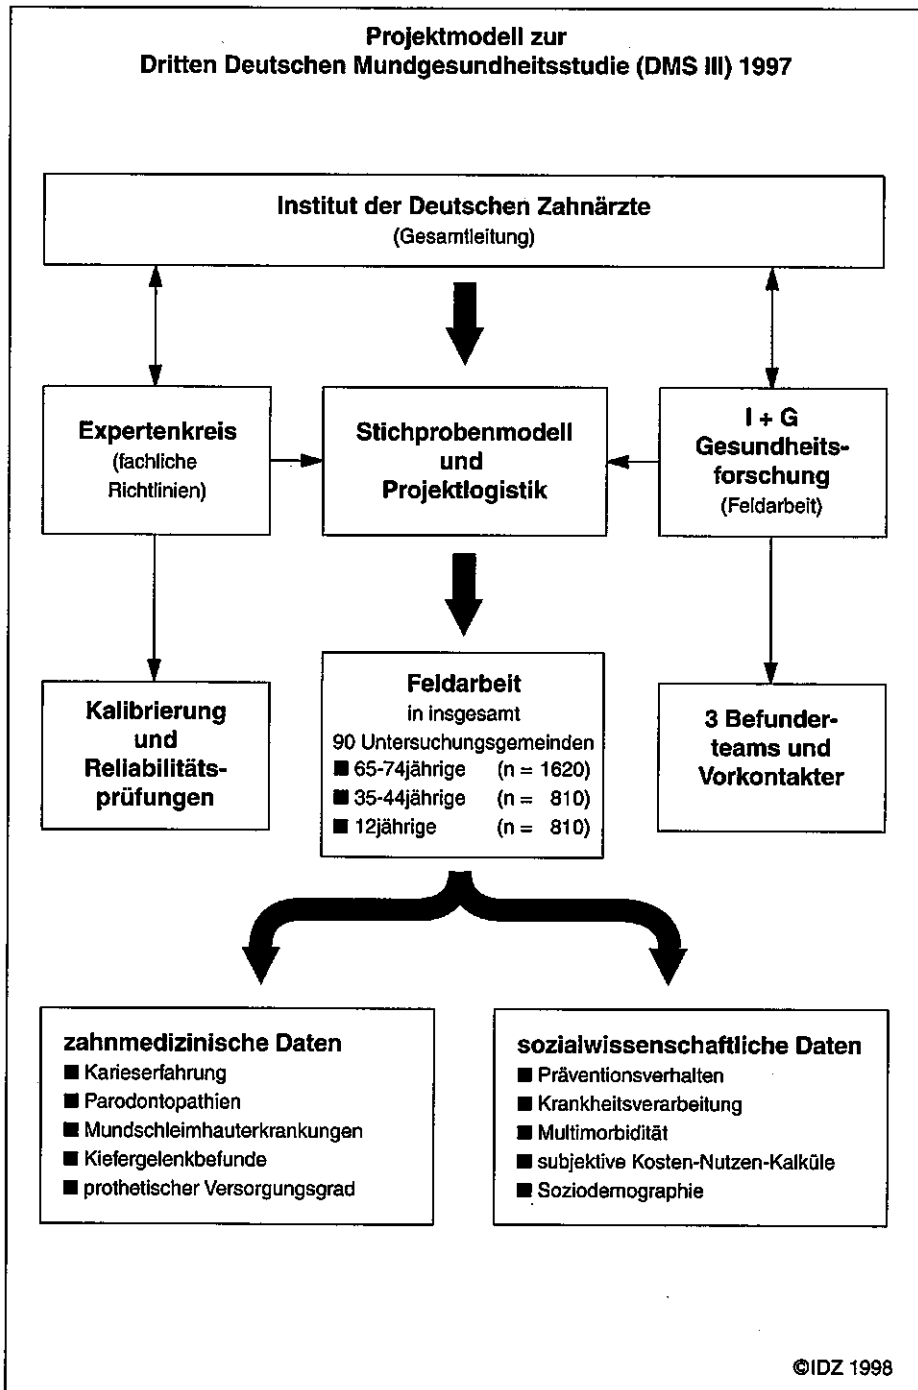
Projektmodell zur
Dritten Deutschen Mundgesundheitsstudie (DMS III) 1997

Institut der Deutschen Zahnärzte
(Gesamtleitung)

Expertenkreis
(fachliche Richtlinien)

Stichprobenmodell und Projektlogistik

I + G Gesundheitsforschung
(Feldarbeit)

Kalibrierung und Reliabilitätsprüfungen

Feldarbeit
in insgesamt
90 Untersuchungsgemeinden
■ 65-74jährige (n = 1620)
■ 35-44jährige (n = 810)
■ 12jährige (n = 810)

3 Befunderteams und Vorkontakter

zahnmedizinische Daten
■ Karieserfahrung
■ Parodontopathien
■ Mundschleimhauterkrankungen
■ Kiefergelenkbefunde
■ prothetischer Versorgungsgrad

sozialwissenschaftliche Daten
■ Präventionsverhalten
■ Krankheitsverarbeitung
■ Multimorbidität
■ subjektive Kosten-Nutzen-Kalküle
■ Soziodemographie

©IDZ 1998